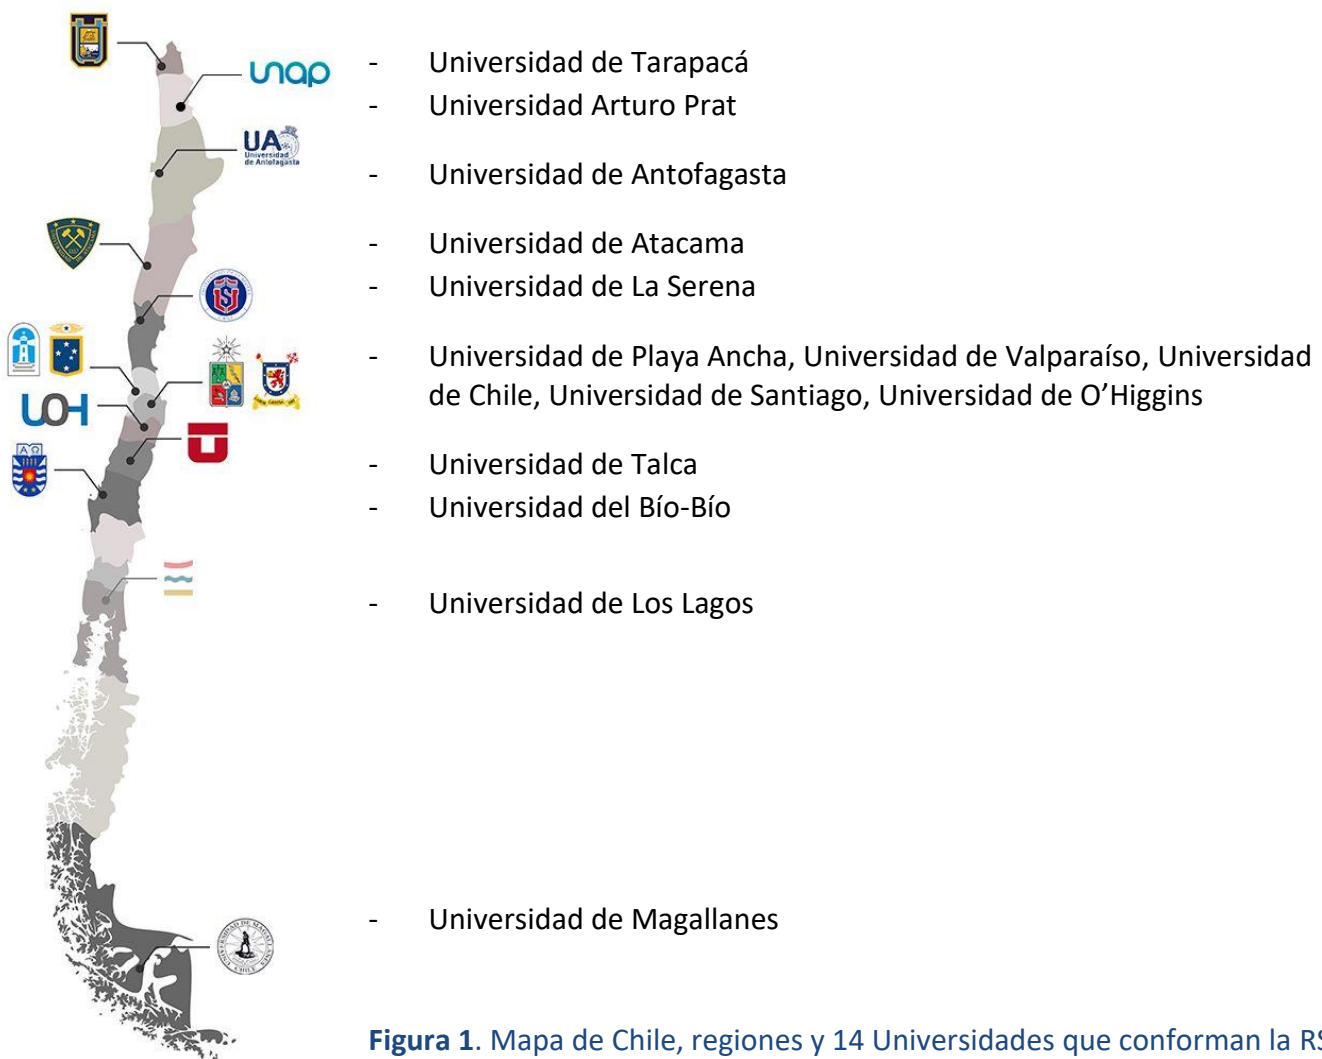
unap

UA Universidad de Antofagasta

UOH

- Universidad de Tarapacá
- Universidad Arturo Prat
- Universidad de Antofagasta
- Universidad de Atacama
- Universidad de La Serena
- Universidad de Playa Ancha, Universidad de Valparaíso, Universidad de Chile, Universidad de Santiago, Universidad de O'Higgins
- Universidad de Talca
- Universidad del Bío-Bío
- Universidad de Los Lagos
- Universidad de Magallanes

**Figura 1**. Mapa de Chile, regiones y 14 Universidades que conforman la R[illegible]